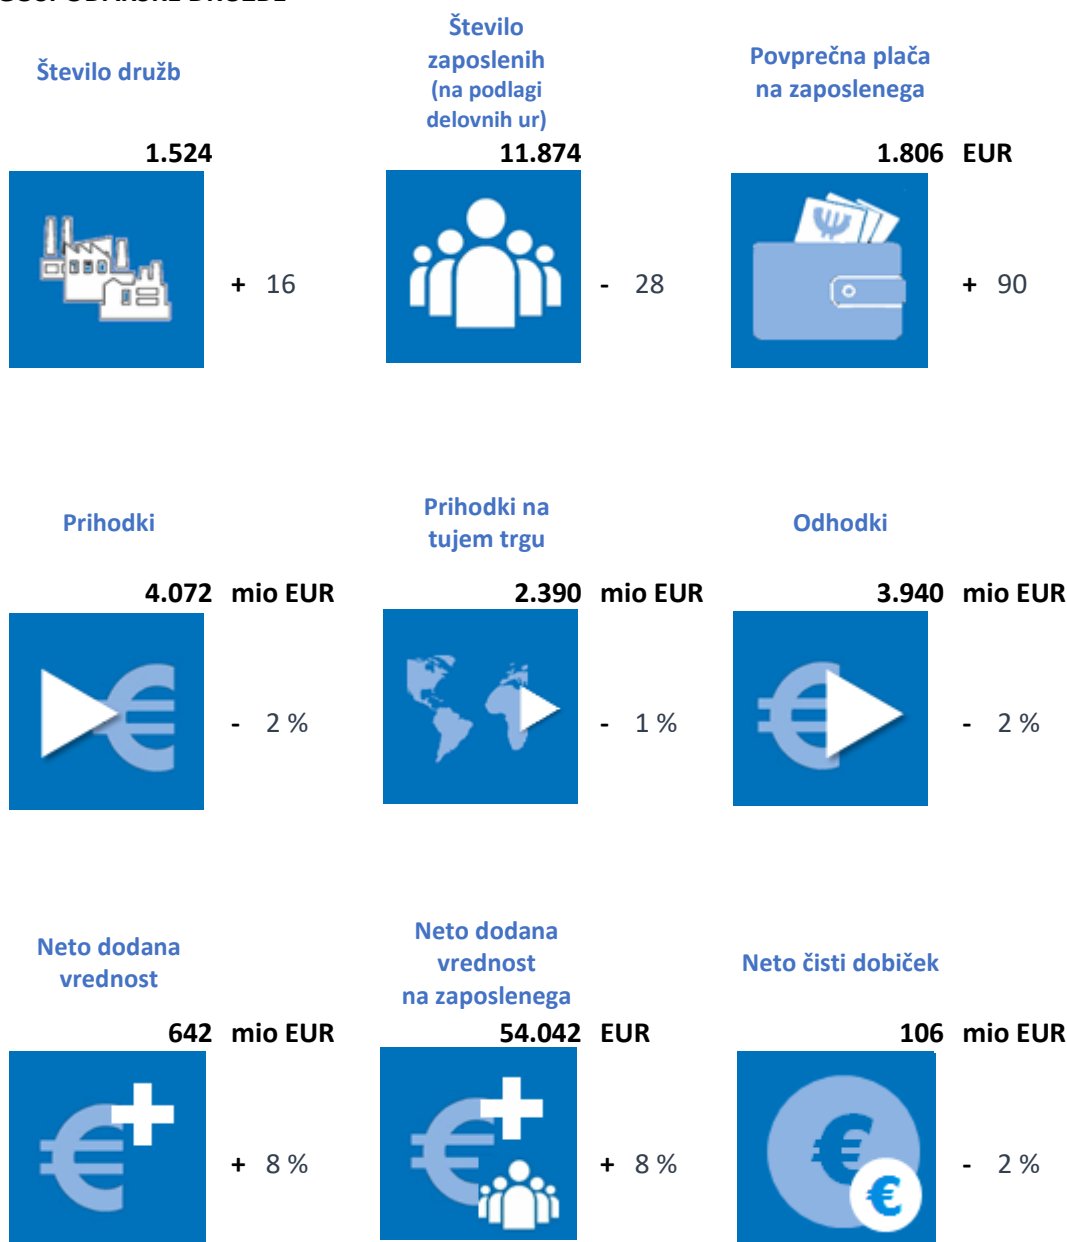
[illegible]

Število družb

1.524

+ 16

Število zaposlenih (na podlagi delovnih ur)

11.874

- 28

Povprečna plača na zaposlenega

1.806 EUR

+ 90

Prihodki

4.072 mio EUR

- 2 %

Prihodki na tujem trgu

2.390 mio EUR

- 1 %

Odhodki

3.940 mio EUR

- 2 %

Neto dodana vrednost

642 mio EUR

+ 8 %

Neto dodana vrednost na zaposlenega

54.042 EUR

+ 8 %

Neto čisti dobiček

106 mio EUR

- 2 %